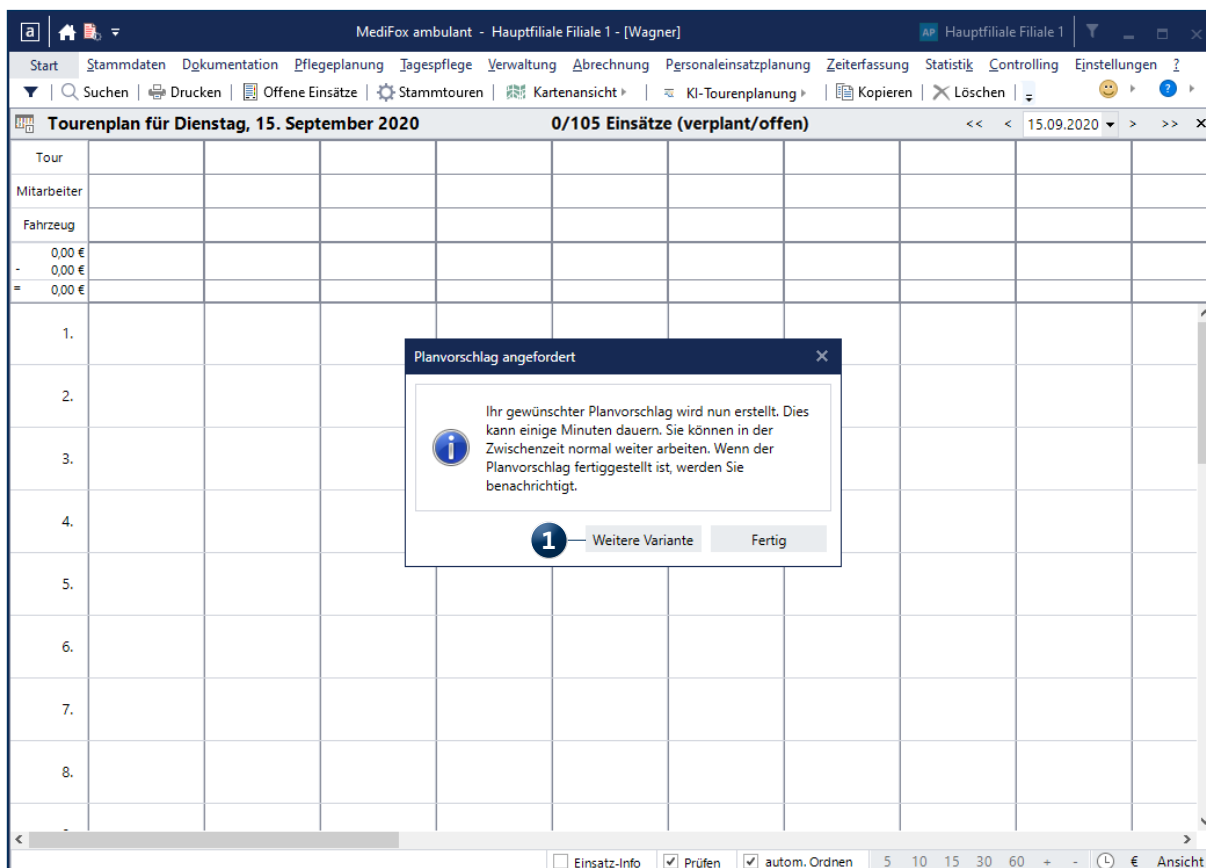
MediFox ambulant - Hauptfiliale Filiale 1 - [Wagner]

AP Hauptfiliale Filiale 1

Start Stammdaten Dokumentation Pflegeplanung Tagespflege Verwaltung Abrechnung Personaleinsatzplanung Zeiterfassung Statistik Controlling Einstellungen ?

Suchen | Drucken | Offene Einsätze | Stammtouren | Kartenansicht | KI-Tourenplanung | Kopieren | Löschen

Tourenplan für Dienstag, 15. September 2020

0/105 Einsätze (verplant/offen)

<< < 15.09.2020 > >>

Tour

Mitarbeiter

Fahrzeug

0,00 €
- 0,00 €
= 0,00 €

1.

2.

3.

4.

5.

6.

7.

8.

Planvorschlag angefordert

Ihr gewünschter Planvorschlag wird nun erstellt. Dies kann einige Minuten dauern. Sie können in der Zwischenzeit normal weiter arbeiten. Wenn der Planvorschlag fertiggestellt ist, werden Sie benachrichtigt.

1

Weitere Variante

Fertig

Einsatz-Info Prüfen autom. Ordnen 5 10 15 30 60 + - € Ansicht